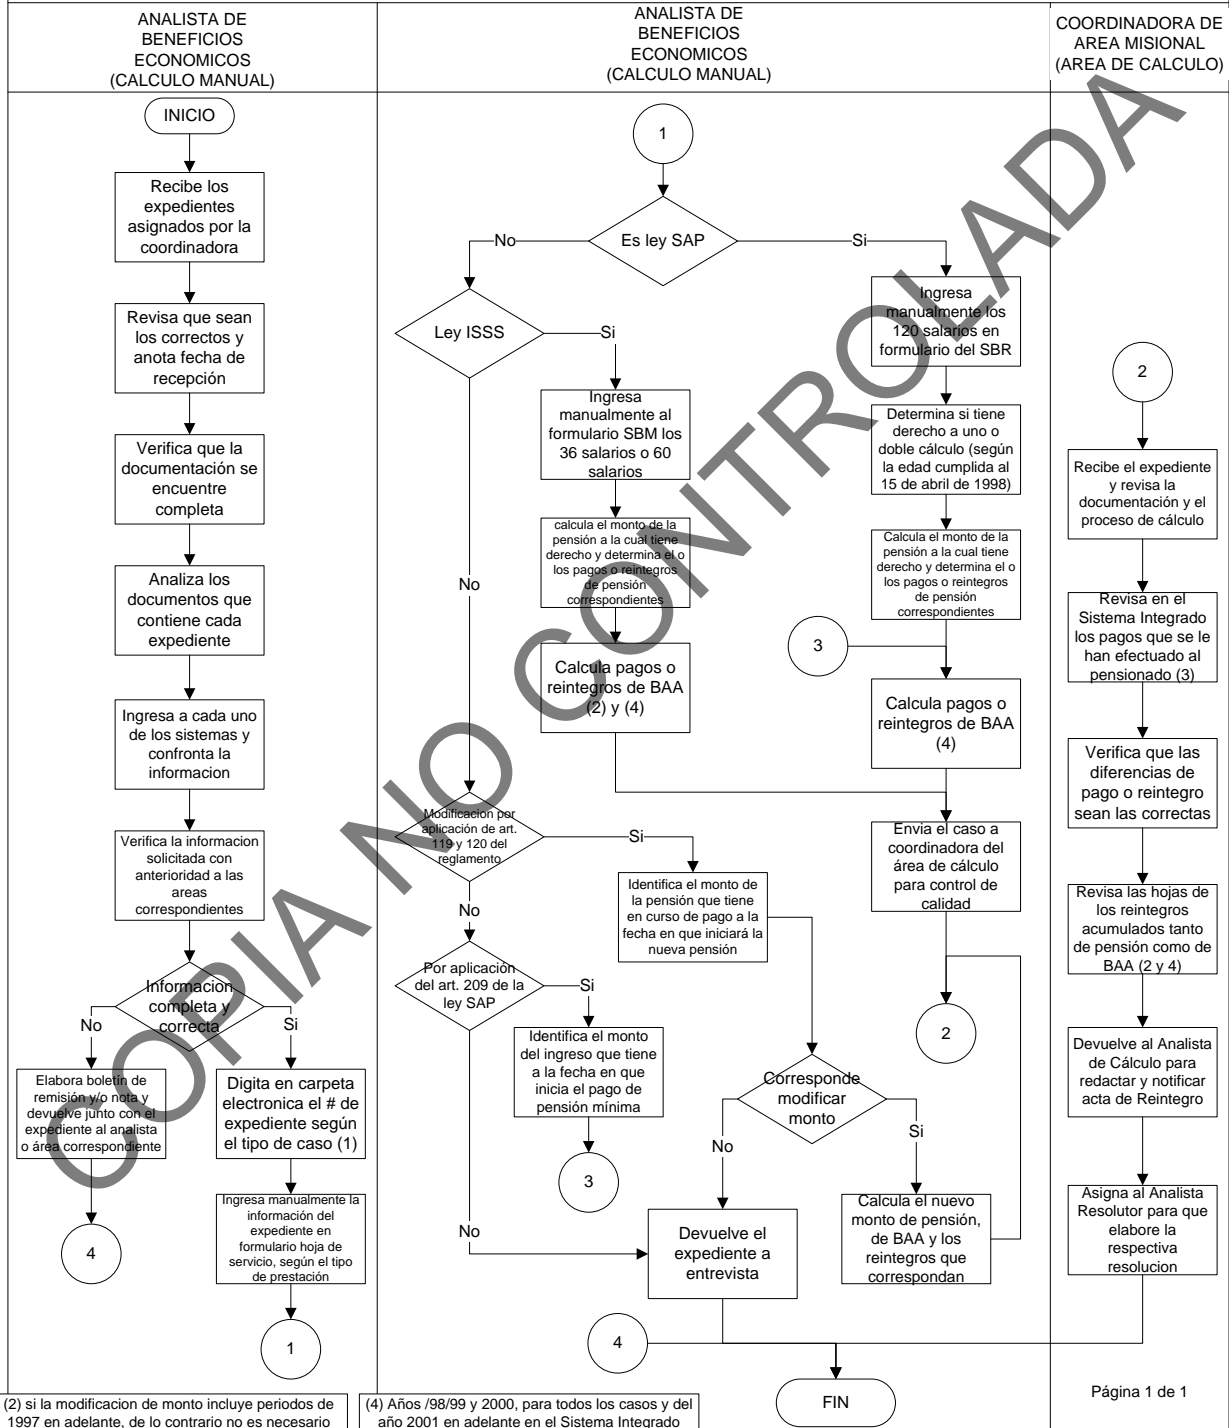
ANALISTA DE BENEFICIOS ECONOMICOS (CALCULO MANUAL)

ANALISTA DE BENEFICIOS ECONOMICOS (CALCULO MANUAL)

COORDINADORA DE AREA MISIONAL (AREA DE CALCULO)

INICIO

Recibe los expedientes asignados por la coordinadora

Revisa que sean los correctos y anota fecha de recepción

Verifica que la documentación se encuentre completa

Analiza los documentos que contiene cada expediente

Ingresa a cada uno de los sistemas y confronta la informacion

Verifica la informacion solicitada con anterioridad a las areas correspondientes

Informacion completa y correcta

No

Si

Elabora boletín de remisión y/o nota y devuelve junto con el expediente al analista o área correspondiente

Digita en carpeta electronica el # de expediente según el tipo de caso (1)

Ingresa manualmente la información del expediente en formulario hoja de servicio, según el tipo de prestación

4

1

1

Es ley SAP

No

Si

Ley ISSS

Si

No

Ingresa manualmente al formulario SBM los 36 salarios o 60 salarios

calcula el monto de la pensión a la cual tiene derecho y determina el o los pagos o reintegros de pensión correspondientes

Calcula pagos o reintegros de BAA (2) y (4)

Ingresa manualmente los 120 salarios en formulario del SBR

Determina si tiene derecho a uno o doble cálculo (según la edad cumplida al 15 de abril de 1998)

Calcula el monto de la pensión a la cual tiene derecho y determina el o los pagos o reintegros de pensión correspondientes

3

Calcula pagos o reintegros de BAA (4)

Modificacion por aplicación de art. 119 y 120 del reglamento

Si

No

Identifica el monto de la pensión que tiene en curso de pago a la fecha en que iniciará la nueva pensión

Envia el caso a coordinadora del área de cálculo para control de calidad

Por aplicación del art. 209 de la ley SAP

Si

No

Identifica el monto del ingreso que tiene a la fecha en que inicia el pago de pensión mínima

3

Corresponde modificar monto

No

Si

Devuelve el expediente a entrevista

Calcula el nuevo monto de pensión, de BAA y los reintegros que correspondan

2

4

FIN

2

Recibe el expediente y revisa la documentación y el proceso de cálculo

Revisa en el Sistema Integrado los pagos que se le han efectuado al pensionado (3)

Verifica que las diferencias de pago o reintegro sean las correctas

Revisa las hojas de los reintegros acumulados tanto de pensión como de BAA (2 y 4)

Devuelve al Analista de Cálculo para redactar y notificar acta de Reintegro

Asigna al Analista Resolutor para que elabore la respectiva resolucion

Página 1 de 1

(2) si la modificacion de monto incluye periodos de 1997 en adelante, de lo contrario no es necesario

(4) Años /98/99 y 2000, para todos los casos y del año 2001 en adelante en el Sistema Integrado

COPIA NO CONTROLADA